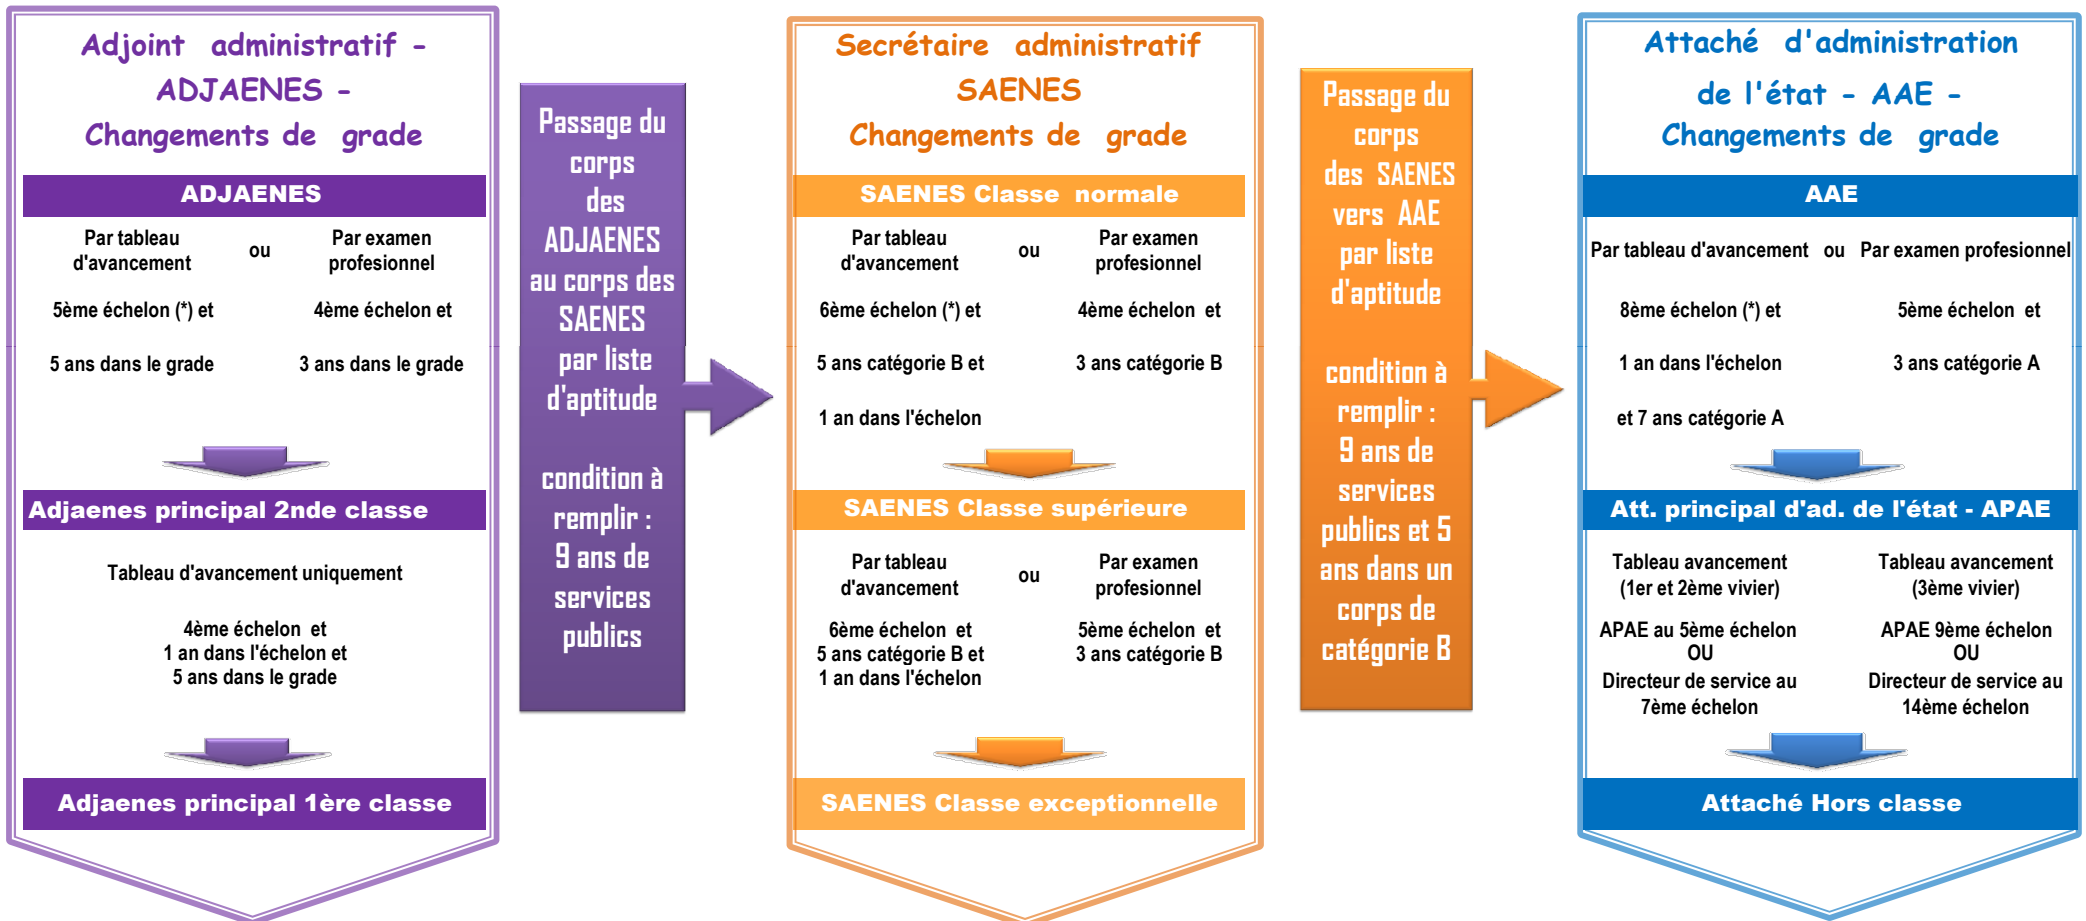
Adjoint administratif - ADJAENES - Changements de grade

ADJAENES

Par tableau d'avancement ou Par examen profesionnel

5ème échelon (*) et 4ème échelon et

5 ans dans le grade 3 ans dans le grade

Adjaenes principal 2nde classe

Tableau d'avancement uniquement

4ème échelon et
1 an dans l'échelon et
5 ans dans le grade

Adjaenes principal 1ère classe

Passage du corps des ADJAENES au corps des SAENES par liste d'aptitude

condition à remplir : 9 ans de services publics

Secrétaire administratif SAENES Changements de grade

SAENES Classe normale

Par tableau d'avancement ou Par examen profesionnel

6ème échelon (*) et 4ème échelon et

5 ans catégorie B et 3 ans catégorie B

1 an dans l'échelon

SAENES Classe supérieure

Par tableau d'avancement ou Par examen profesionnel

6ème échelon et
5 ans catégorie B et
1 an dans l'échelon

5ème échelon et
3 ans catégorie B

SAENES Classe exceptionnelle

Passage du corps des SAENES vers AAE par liste d'aptitude

condition à remplir : 9 ans de services publics et 5 ans dans un corps de catégorie B

Attaché d'administration de l'état - AAE - Changements de grade

AAE

Par tableau d'avancement ou Par examen profesionnel

8ème échelon (*) et 5ème échelon et

1 an dans l'échelon 3 ans catégorie A

et 7 ans catégorie A

Att. principal d'ad. de l'état - APAE

Tableau avancement (1er et 2ème vivier)
APAE au 5ème échelon
OU
Directeur de service au 7ème échelon

Tableau avancement (3ème vivier)
APAE 9ème échelon
OU
Directeur de service au 14ème échelon

Attaché Hors classe